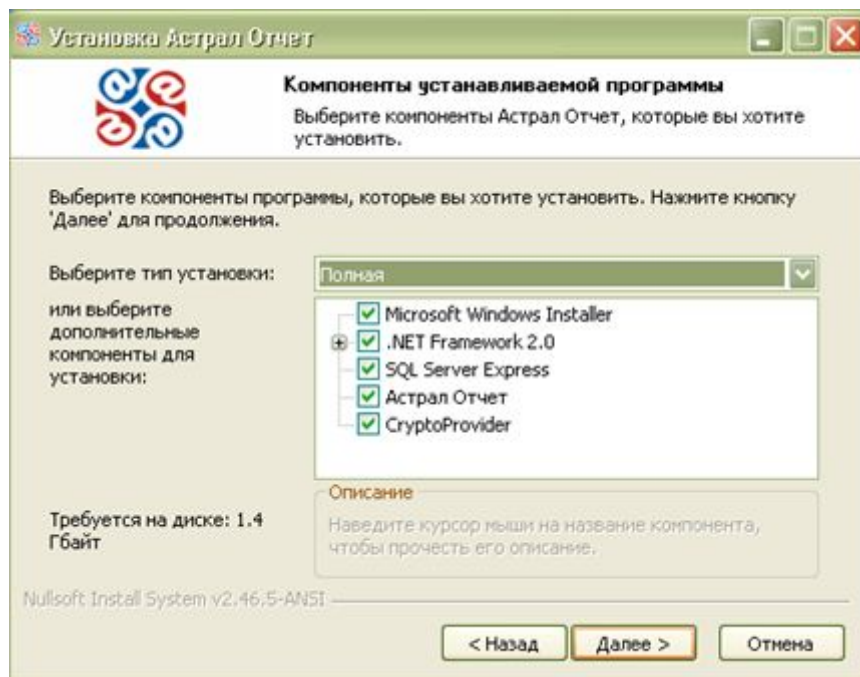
Установка Астрал Отчет

Компоненты устанавливаемой программы

Выберите компоненты Астрал Отчет, которые вы хотите установить.

Выберите компоненты программы, которые вы хотите установить. Нажмите кнопку 'Далее' для продолжения.

Выберите тип установки:

Полная

или выберите дополнительные компоненты для установки:

Microsoft Windows Installer
.NET Framework 2.0
SQL Server Express
Астрал Отчет
CryptoProvider

Описание

Наведите курсор мыши на название компонента, чтобы прочесть его описание.

Требуется на диске: 1.4 Гбайт

Nullsoft Install System v2.46.5-ANSI

< Назад
Далее >
Отмена